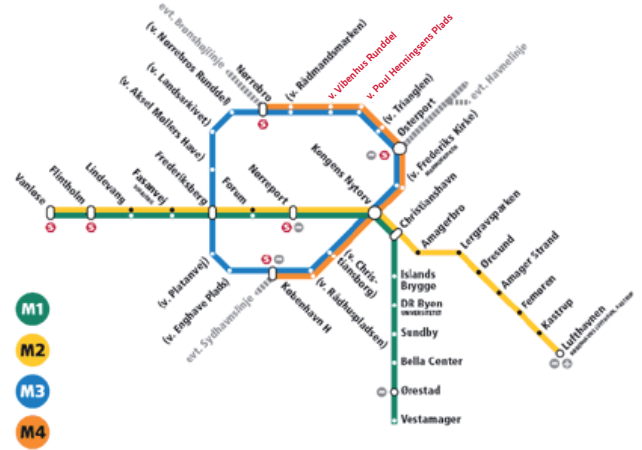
evt. Brønshøjlinje
(v. Nørrebros Runddel)
(v. Landsarkivet)
(v. Aksel Møllers Have)
Nørrebro
(v. Rådmandsmarken)
v. Vibenhus Runddel
v. Poul Henningsens Plads
(v. Trianglen)
Østerport
evt. Havnelinje
(v. Frederiks Kirke)
Kongens Nytorv
Christianshavn
Amagerbro
Lergravsparken
Øresund
Amager Strand
Femøren
Kastrup
Lufthavnen
Vanløse
Flintholm
Lindevang
Fasanvej
Frederiksberg
Forum
Nørreport
(v. Platanvej)
(v. Enghave Plads)
evt. Sydhavnslinje
København H
(v. Rådhuspladsen)
(v. Christiansborg)
Islands Brygge
DR Byen
UNIVERSITETET
Sundby
Bella Center
Ørestad
Vestamager
M1
M2
M3
M4